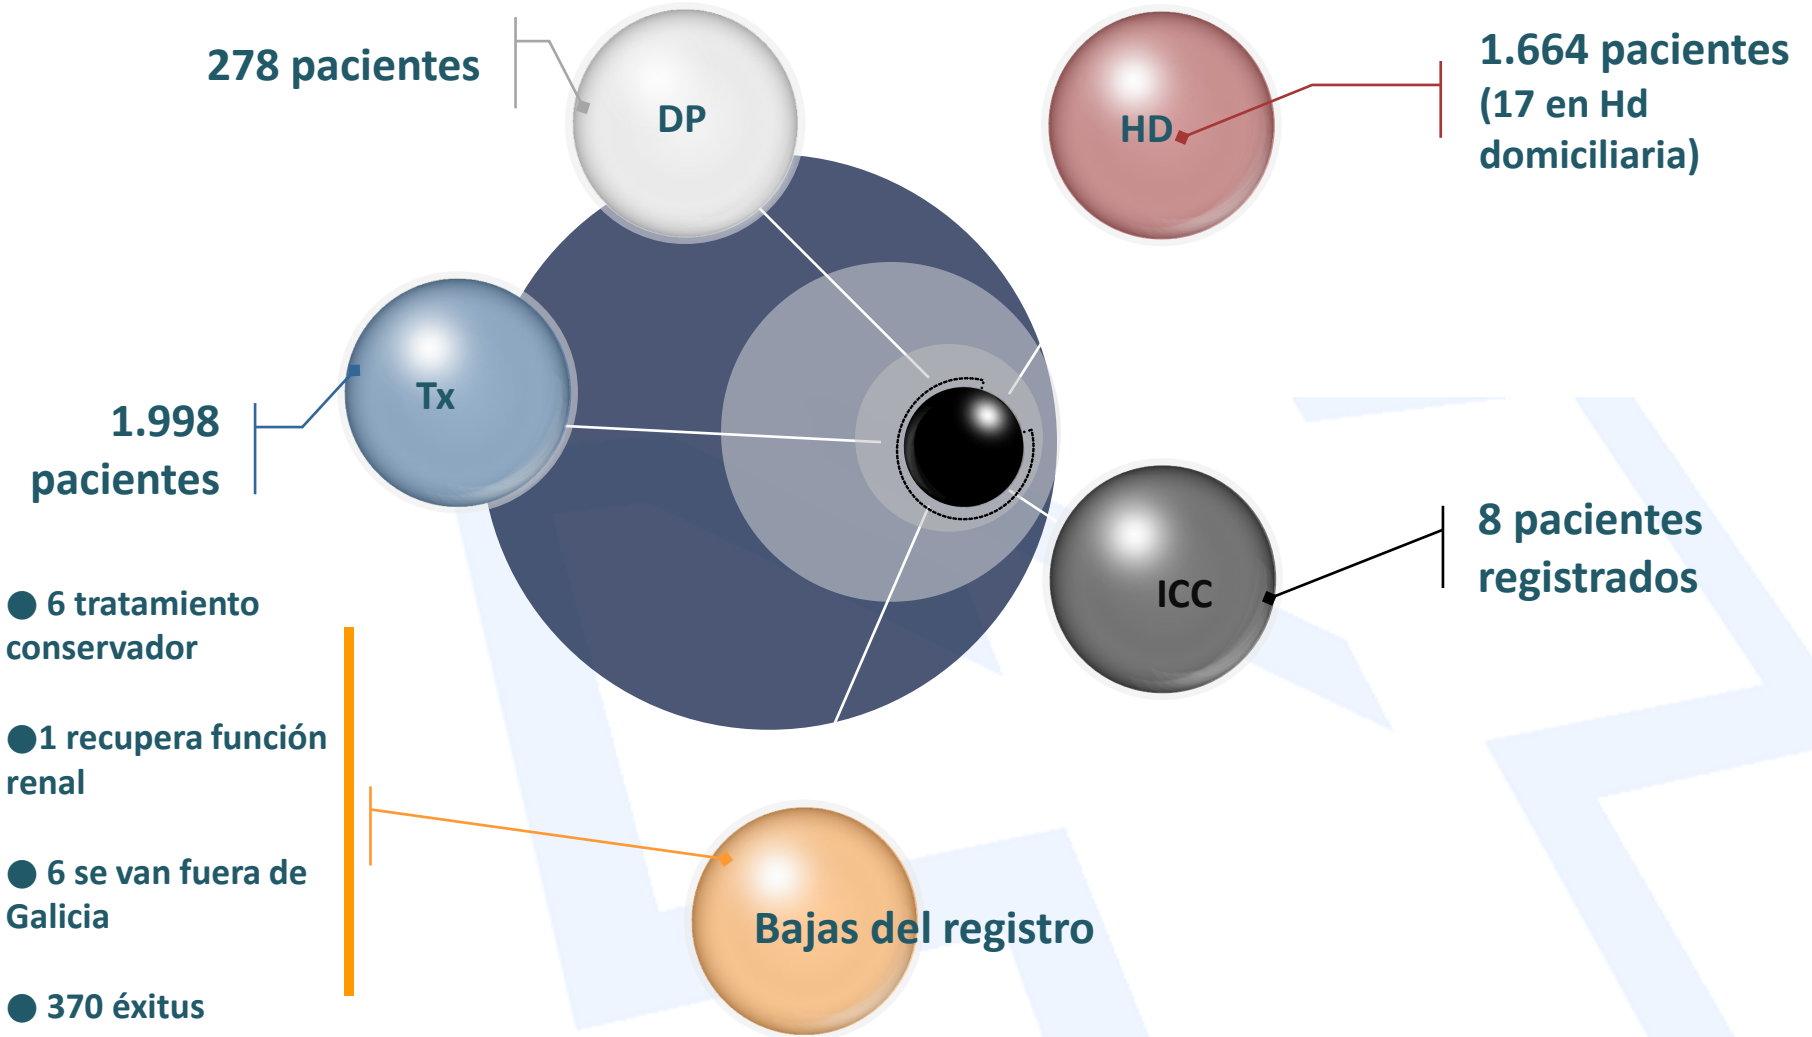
278 pacientes

DP

HD

1.664 pacientes (17 en Hd domiciliaria)

Tx

1.998 pacientes

ICC

8 pacientes registrados

● 6 tratamiento conservador

●1 recupera función renal

● 6 se van fuera de Galicia

● 370 éxitus

Bajas del registro